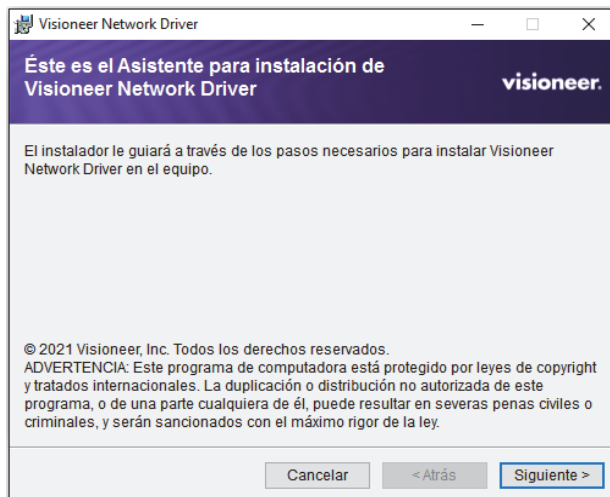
Visioneer Network Driver

Éste es el Asistente para instalación de Visioneer Network Driver

visioneer.

El instalador le guiará a través de los pasos necesarios para instalar Visioneer Network Driver en el equipo.

© 2021 Visioneer, Inc. Todos los derechos reservados.
ADVERTENCIA: Este programa de computadora está protegido por leyes de copyright y tratados internacionales. La duplicación o distribución no autorizada de este programa, o de una parte cualquiera de él, puede resultar en severas penas civiles o criminales, y serán sancionados con el máximo rigor de la ley.

Cancelar
< Atrás
Siguiente >